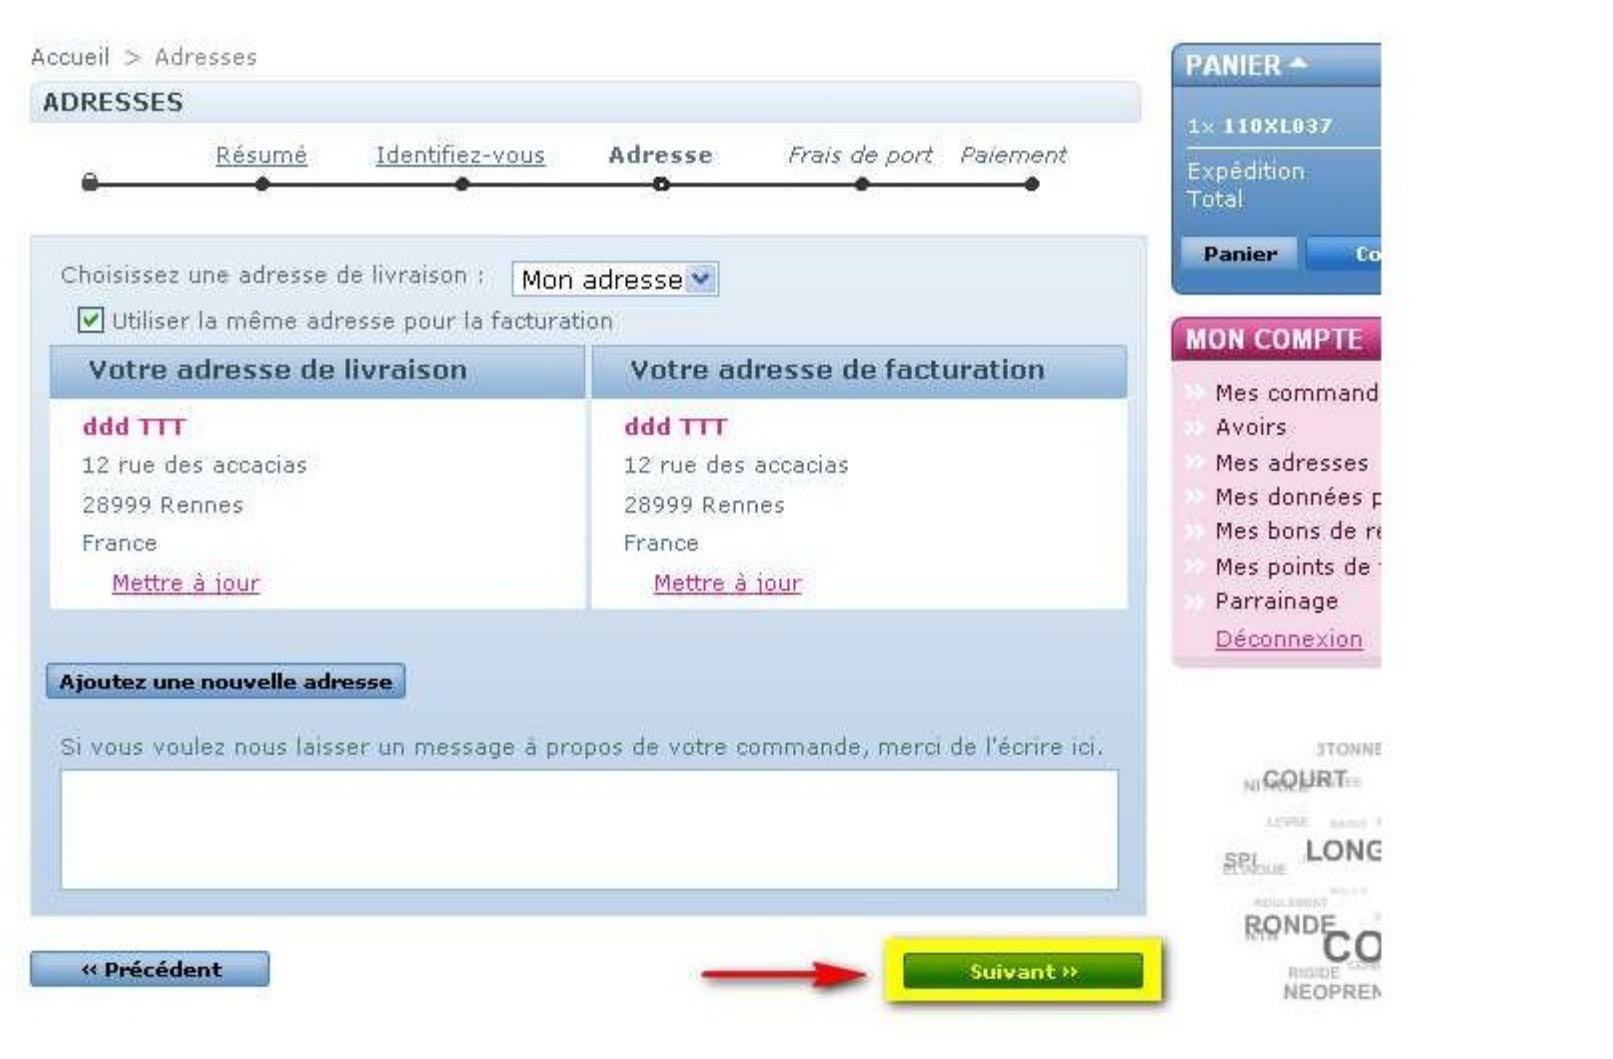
Accueil > Adresses

ADRESSES

Résumé Identifiez-vous Adresse Frais de port Paiement

Choisissez une adresse de livraison : Mon adresse

Utiliser la même adresse pour la facturation

| Votre adresse de livraison | Votre adresse de facturation |
|---|---|
| ddd TTT | ddd TTT |
| 12 rue des accacias | 12 rue des accacias |
| 28999 Rennes | 28999 Rennes |
| France | France |
| Mettre à jour | Mettre à jour |

Ajoutez une nouvelle adresse

Si vous voulez nous laisser un message à propos de votre commande, merci de l'écrire ici.

« Précédent

Suivant »

PANIER

1x 110XL037

Expédition
Total

Panier Co

MON COMPTE

Mes command
Avoirs
Mes adresses
Mes données p
Mes bons de r
Mes points de
Parrainage
Déconnexion

STONNE
COURT
LONG
SPI
RONDE
CO
NEOPREN